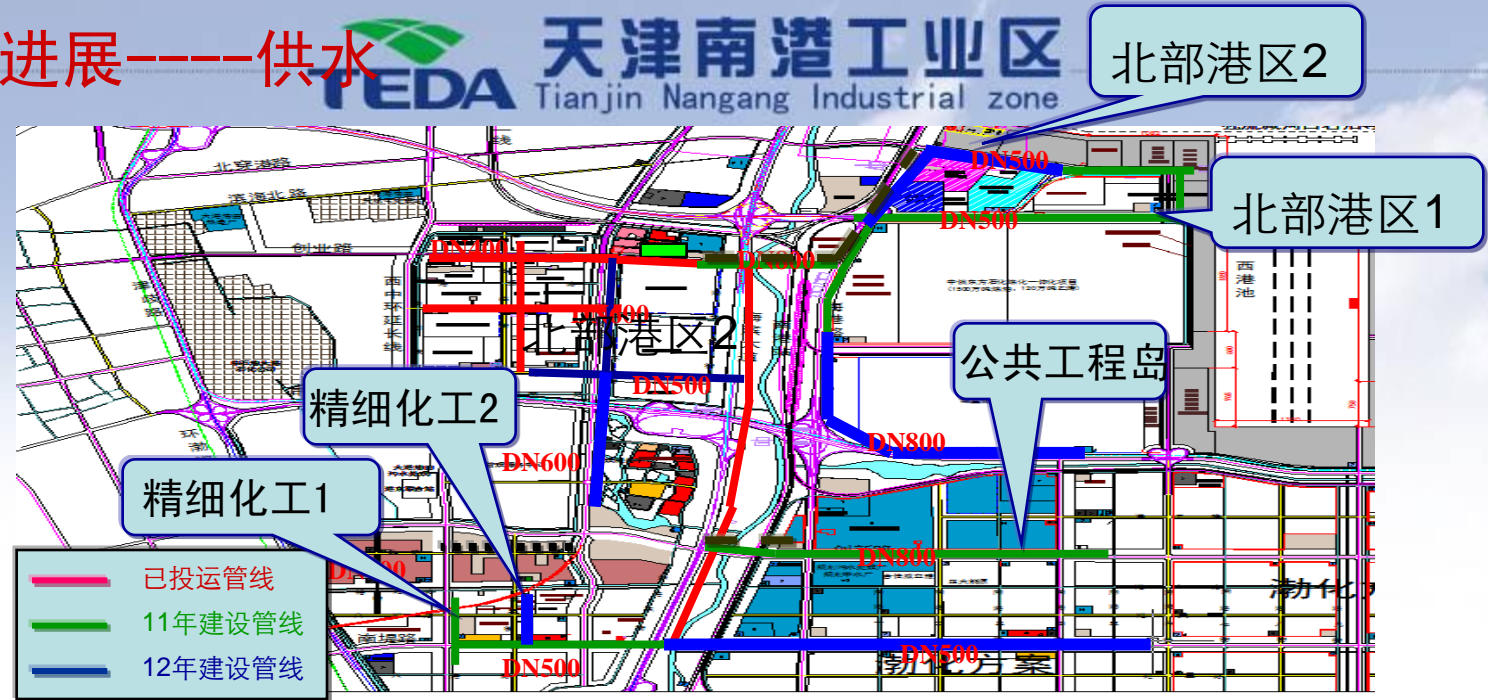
进展-----供水

TEDA 天津南港工业区 Tianjin Nangang Industrial zone

北部港区2

北部港区1

北穿港路

港海北路

创业路

DN400

DN600

DN400

DN500

DN500

DN500

北部港区2

公共工程岛

精细化工2

DN500

DN800

DN600

精细化工1

DN800

西港池

已投运管线

11年建设管线

12年建设管线

DN500

DN500

南堤路

渤化方案